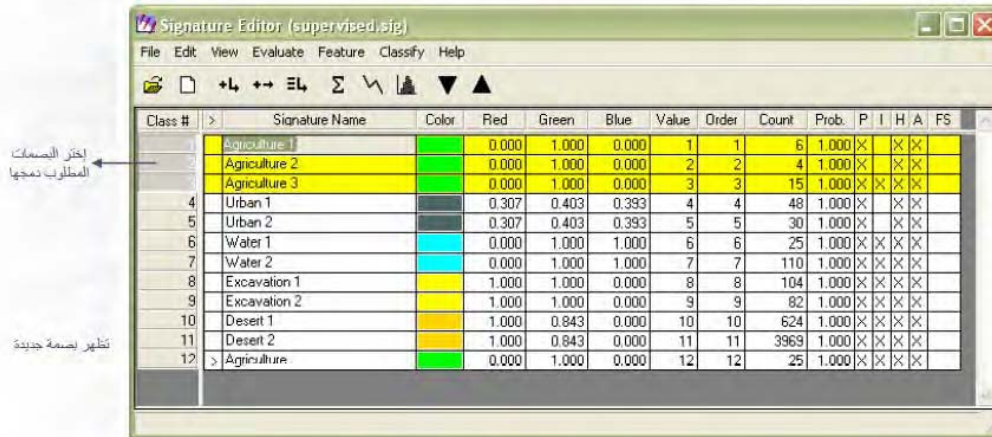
Signature Editor (supervised.sig)

File Edit View Evaluate Feature Classify Help

إختر البصمات المطلوب دمجها

تظهر بصمة جديدة

| Class # | > | Signature Name | Color | Red | Green | Blue | Value | Order | Count | Prob. | P | I | H | A | FS |
|---|---|---|---|---|---|---|---|---|---|---|---|---|---|---|---|
| 1 | | Agriculture 1 | | 0.000 | 1.000 | 0.000 | 1 | 1 | 6 | 1.000 | X | | X | X | |
| 2 | | Agriculture 2 | | 0.000 | 1.000 | 0.000 | 2 | 2 | 4 | 1.000 | X | | X | X | |
| 3 | | Agriculture 3 | | 0.000 | 1.000 | 0.000 | 3 | 3 | 15 | 1.000 | X | X | X | X | |
| 4 | | Urban 1 | | 0.307 | 0.403 | 0.393 | 4 | 4 | 48 | 1.000 | X | | X | X | |
| 5 | | Urban 2 | | 0.307 | 0.403 | 0.393 | 5 | 5 | 30 | 1.000 | X | | X | X | |
| 6 | | Water 1 | | 0.000 | 1.000 | 1.000 | 6 | 6 | 25 | 1.000 | X | X | X | X | |
| 7 | | Water 2 | | 0.000 | 1.000 | 1.000 | 7 | 7 | 110 | 1.000 | X | X | X | X | |
| 8 | | Excavation 1 | | 1.000 | 1.000 | 0.000 | 8 | 8 | 104 | 1.000 | X | X | X | X | |
| 9 | | Excavation 2 | | 1.000 | 1.000 | 0.000 | 9 | 9 | 82 | 1.000 | X | X | X | X | |
| 10 | | Desert 1 | | 1.000 | 0.843 | 0.000 | 10 | 10 | 624 | 1.000 | X | X | X | X | |
| 11 | | Desert 2 | | 1.000 | 0.843 | 0.000 | 11 | 11 | 3969 | 1.000 | X | X | X | X | |
| 12 | > | Agriculture | | 0.000 | 1.000 | 0.000 | 12 | 12 | 25 | 1.000 | X | X | X | X | |